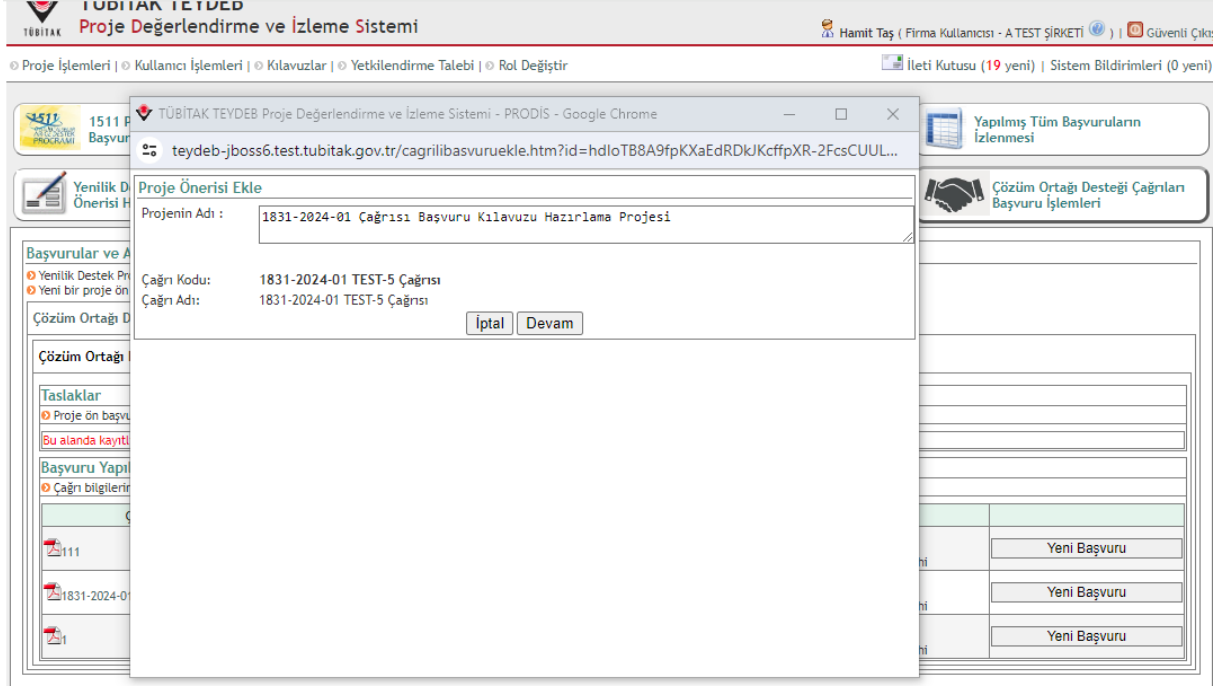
TÜBİTAK TEYDEB
TÜBİTAK
Proje Değerlendirme ve İzleme Sistemi

Hamit Taş ( Firma Kullanıcısı - A TEST ŞİRKETİ ) | Güvenli Çıkış

Proje İşlemleri | Kullanıcı İşlemleri | Kılavuzlar | Yetkilendirme Talebi | Rol Değiştir

İleti Kutusu (19 yeni) | Sistem Bildirimleri (0 yeni)

1511 P
Başvur

Yapılmış Tüm Başvuruların İzlenmesi

Yenilik D
Önerisi H

Çözüm Ortağı Desteği Çağrıları Başvuru İşlemleri

Başvurular ve A
Yenilik Destek Pr
Yeni bir proje ön

Çözüm Ortağı D

Çözüm Ortağı

Taslaklar
Proje ön başvu
Bu alanda kayıtl

Başvuru Yapı
Çağrı bilgilerin

111
Yeni Başvuru

1831-2024-01
Yeni Başvuru

1
Yeni Başvuru

TÜBİTAK TEYDEB Proje Değerlendirme ve İzleme Sistemi - PRODİS - Google Chrome
teydeb-jboss6.test.tubitak.gov.tr/cagrilibasvuruekle.htm?id=hdIoTB8A9fpKXaEdRDkJKcffpXR-2FcsCUUL...

Proje Önerisi Ekle
Projenin Adı : 1831-2024-01 Çağrısı Başvuru Kılavuzu Hazırlama Projesi

Çağrı Kodu: 1831-2024-01 TEST-5 Çağrısı
Çağrı Adı: 1831-2024-01 TEST-5 Çağrısı

İptal Devam